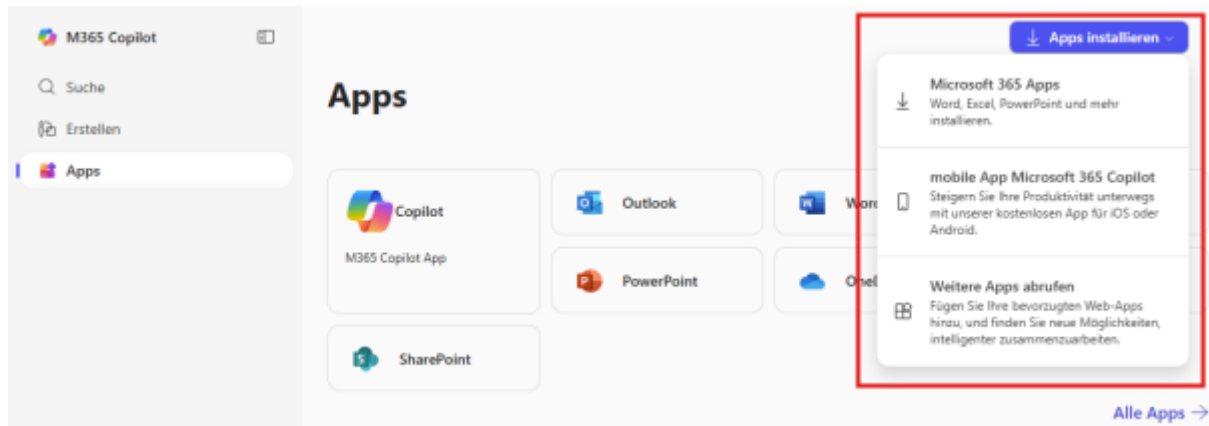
M365 Copilot

Suche

Erstellen

Apps

Apps

Copilot

M365 Copilot App

Outlook

Word

PowerPoint

OneD

SharePoint

Apps installieren

Microsoft 365 Apps
Word, Excel, PowerPoint und mehr installieren.

mobile App Microsoft 365 Copilot
Steigern Sie Ihre Produktivität unterwegs mit unserer kostenlosen App für iOS oder Android.

Weitere Apps abrufen
Fügen Sie Ihre bevorzugten Web-Apps hinzu, und finden Sie neue Möglichkeiten, intelligenter zusammenzuarbeiten.

Alle Apps →